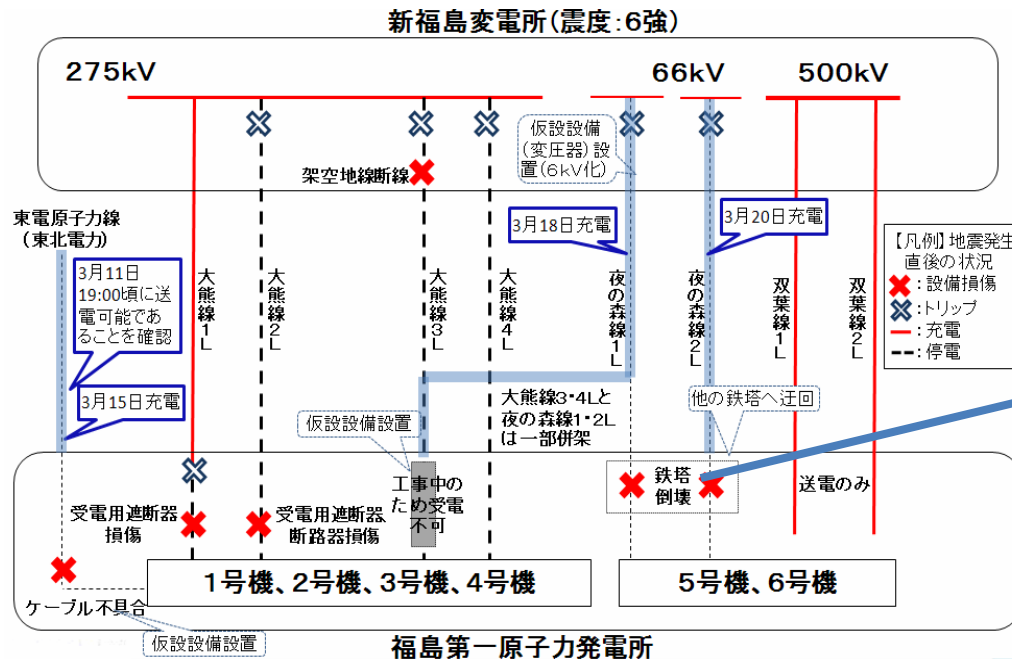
新福島変電所(震度:6強)

275kV

66kV

500kV

仮設設備(変圧器)設置(6kV化)

架空地線断線

東電原子力線(東北電力)

3月11日19:00頃に送電可能であることを確認

3月15日充電

3月18日充電

3月20日充電

大熊線1L

大熊線2L

大熊線3L

大熊線4L

夜の森線1L

夜の森線2L

双葉線1L

双葉線2L

【凡例】地震発生直後の状況
:設備損傷
:トリップ
:充電
:停電

大熊線3・4Lと夜の森線1・2Lは一部併架

他の鉄塔へ迂回

仮設設備設置

工事中のため受電不可

鉄塔倒壊

送電のみ

受電用遮断器損傷

受電用遮断器断路器損傷

ケーブル不具合

1号機、2号機、3号機、4号機

5号機、6号機

仮設設備設置

福島第一原子力発電所